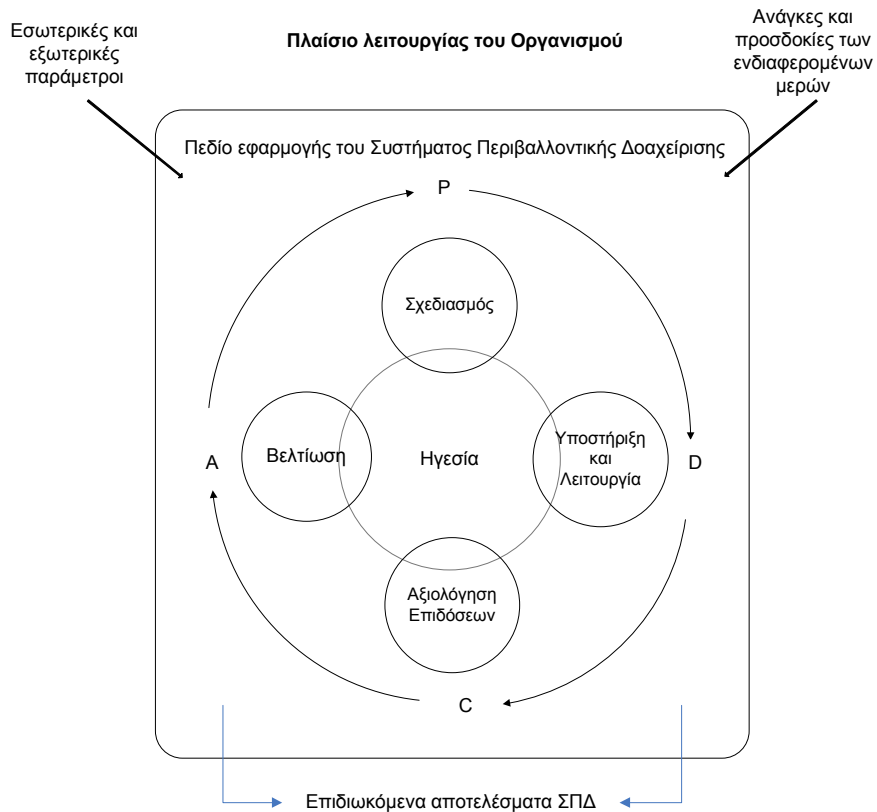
Εσωτερικές και εξωτερικές παράμετροι

Πλαίσιο λειτουργίας του Οργανισμού

Ανάγκες και προσδοκίες των ενδιαφερομένων μερών

Πεδίο εφαρμογής του Συστήματος Περιβαλλοντικής Δοαχείρισης

P

Σχεδιασμός

A

Βελτίωση

Ηγεσία

Υποστήριξη και Λειτουργία

D

Αξιολόγηση Επιδόσεων

C

Επιδιωκόμενα αποτελέσματα ΣΠΔ